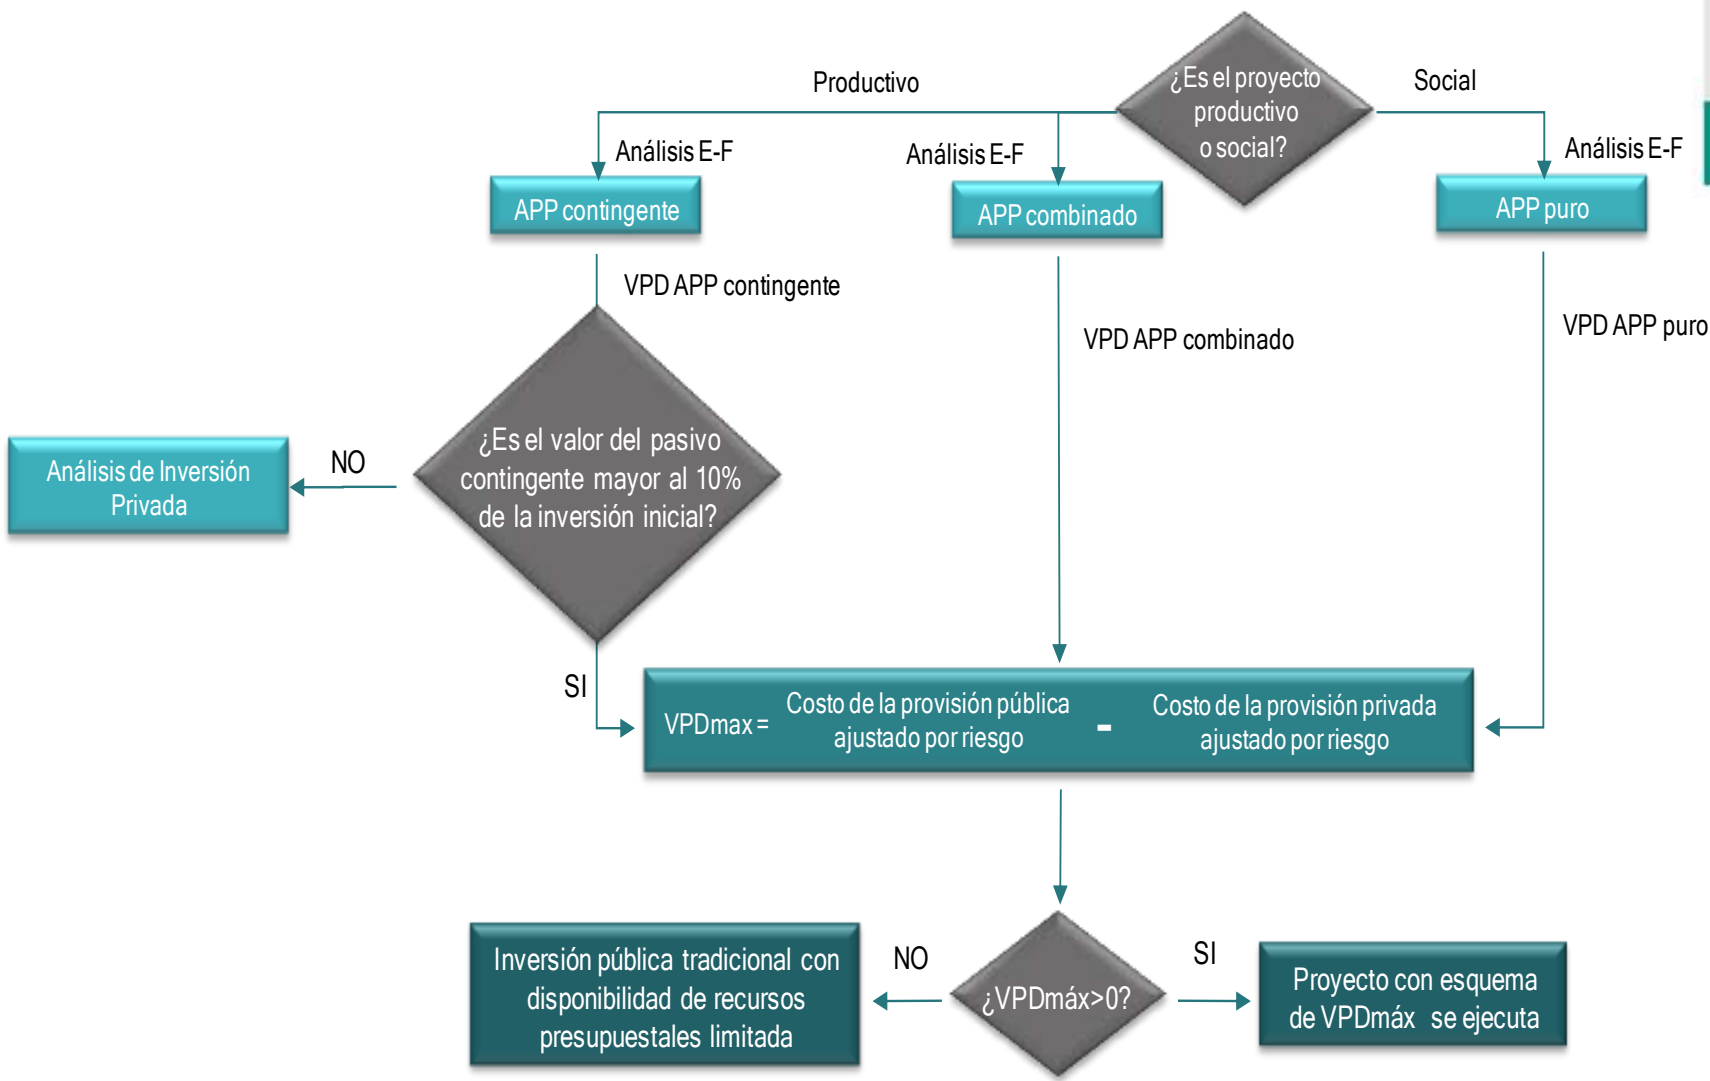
¿Es el proyecto productivo o social?

Productivo

Social

Análisis E-F

Análisis E-F

Análisis E-F

APP contingente

APP combinado

APP puro

VPD APP contingente

VPD APP combinado

VPD APP puro

¿Es el valor del pasivo contingente mayor al 10% de la inversión inicial?

NO

Análisis de Inversión Privada

SI

VPDmax = Costo de la provisión pública ajustado por riesgo - Costo de la provisión privada ajustado por riesgo

¿VPDmáx>0?

NO

Inversión pública tradicional con disponibilidad de recursos presupuestales limitada

SI

Proyecto con esquema de VPDmáx se ejecuta